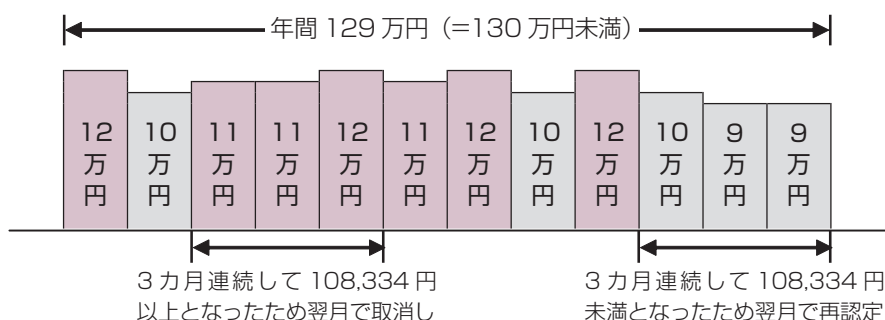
年間 129 万円（=130 万円未満）

12万円
10万円
11万円
11万円
12万円
11万円
12万円
10万円
12万円
10万円
9万円
9万円

3カ月連続して 108,334 円以上となったため翌月で取消し

3カ月連続して 108,334 円未満となったため翌月で再認定